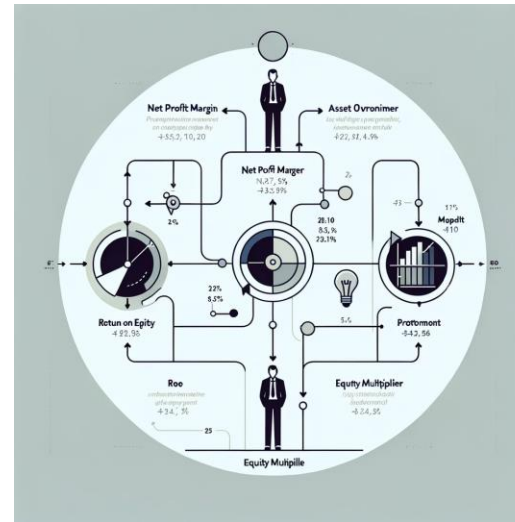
Net Proft Margin
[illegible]
+853, 10, 20

Asset Ovronimer
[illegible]
+22, 81, 4.9%

Net Pofil Marger
N,27, 5%
+33.9%

2%

2

28.10
8.5, %
23.1%

-43

17%
Mapdit
+10

6"

60

22%
8.5%

5.%

Retun on Epity
+ 82, 96

Protormont
-542, 56

Roo
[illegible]
+ 34, %

Equty Multipiier
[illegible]
+ 8 24, 3%

25

Equity Multipille